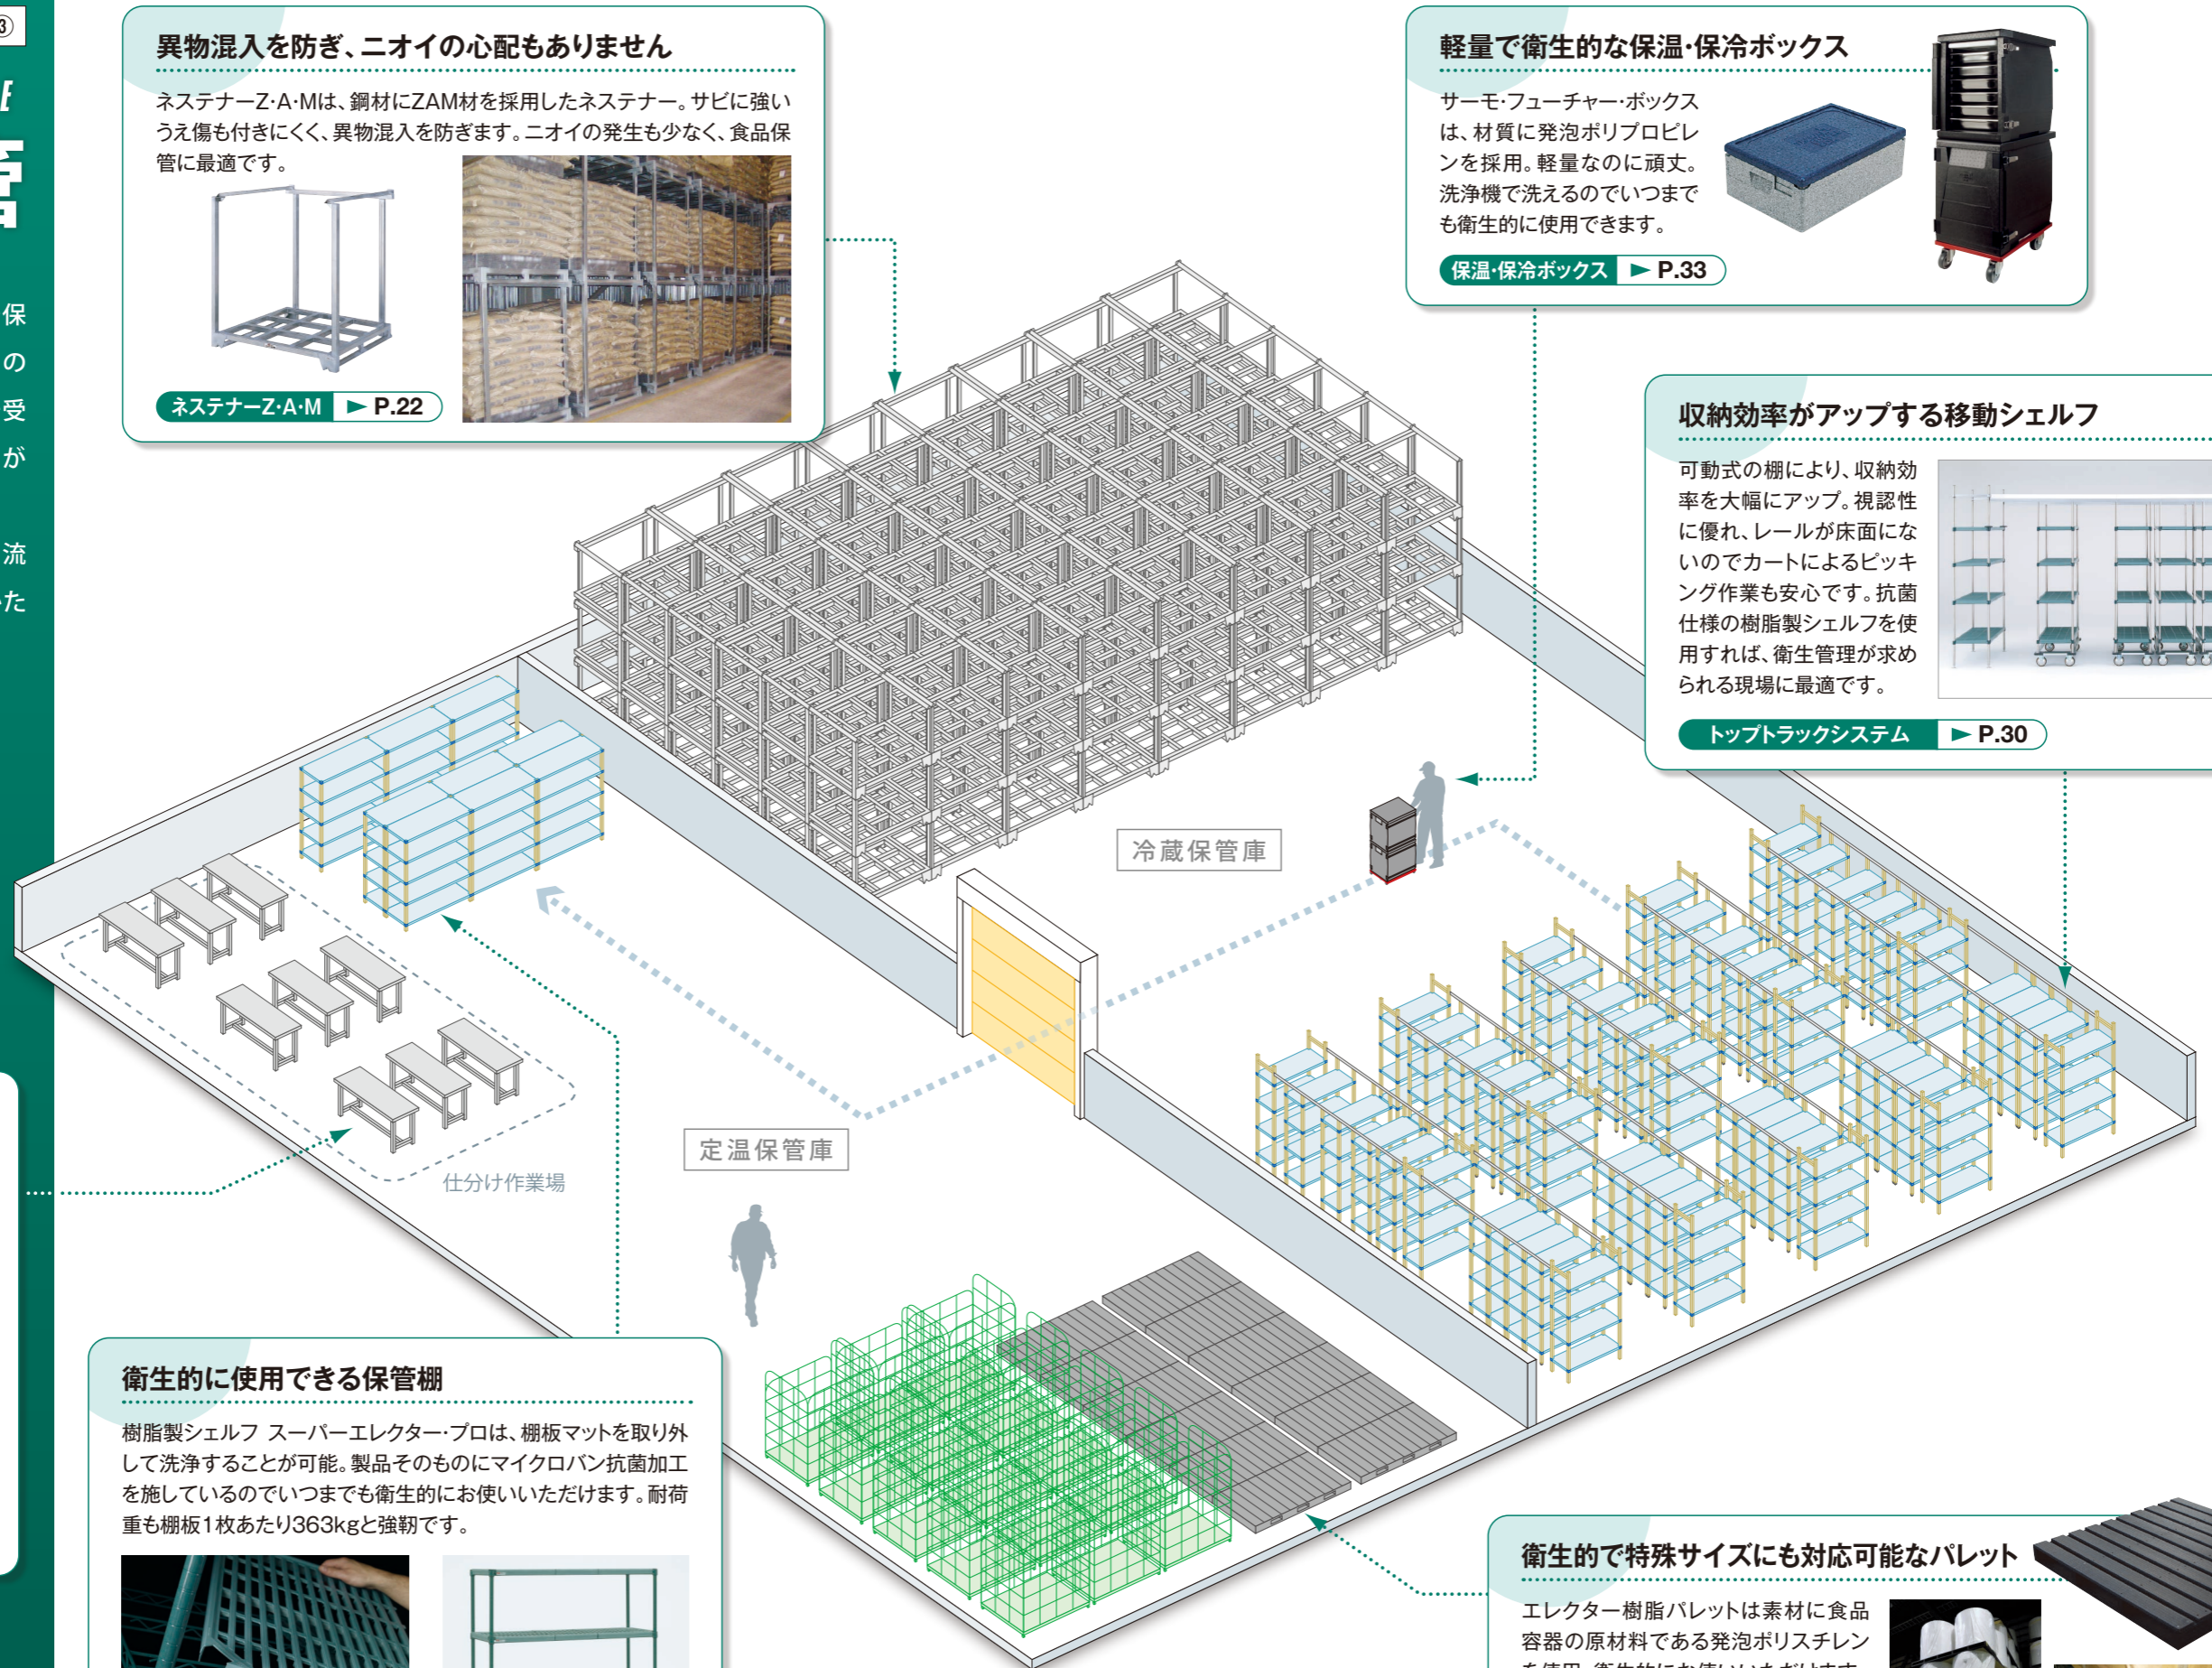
異物混入を防ぎ、ニオイの心配もありません

ネステナーZ·A·Mは、鋼材にZAM材を採用したネステナー。サビに強いうえ傷も付きにくく、異物混入を防ぎます。ニオイの発生も少なく、食品保管に最適です。

ネステナーZ·A·M ► P.22

軽量で衛生的な保温·保冷ボックス

サーモ·フューチャー·ボックスは、材質に発泡ポリプロピレンを採用。軽量なのに頑丈。洗浄機で洗えるのでいつまでも衛生的に使用できます。

保温·保冷ボックス ► P.33

収納効率がアップする移動シェルフ

可動式の棚により、収納効率を大幅にアップ。視認性に優れ、レールが床面にないのでカートによるピッキング作業も安心です。抗菌仕様の樹脂製シェルフを使用すれば、衛生管理が求められる現場に最適です。

トップトラックシステム ► P.30

冷蔵保管庫

定温保管庫

仕分け作業場

衛生的に使用できる保管棚

樹脂製シェルフ スーパーエレクター·プロは、棚板マットを取り外して洗浄することが可能。製品そのものにマイクロバン抗菌加工を施しているのでいつまでも衛生的にお使いいただけます。耐荷重も棚板1枚あたり363kgと強靭です。

衛生的で特殊サイズにも対応可能なパレット

エレクター樹脂パレットは素材に食品容器の原材料である発泡ポリスチレン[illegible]

保
の
受
が
流
た